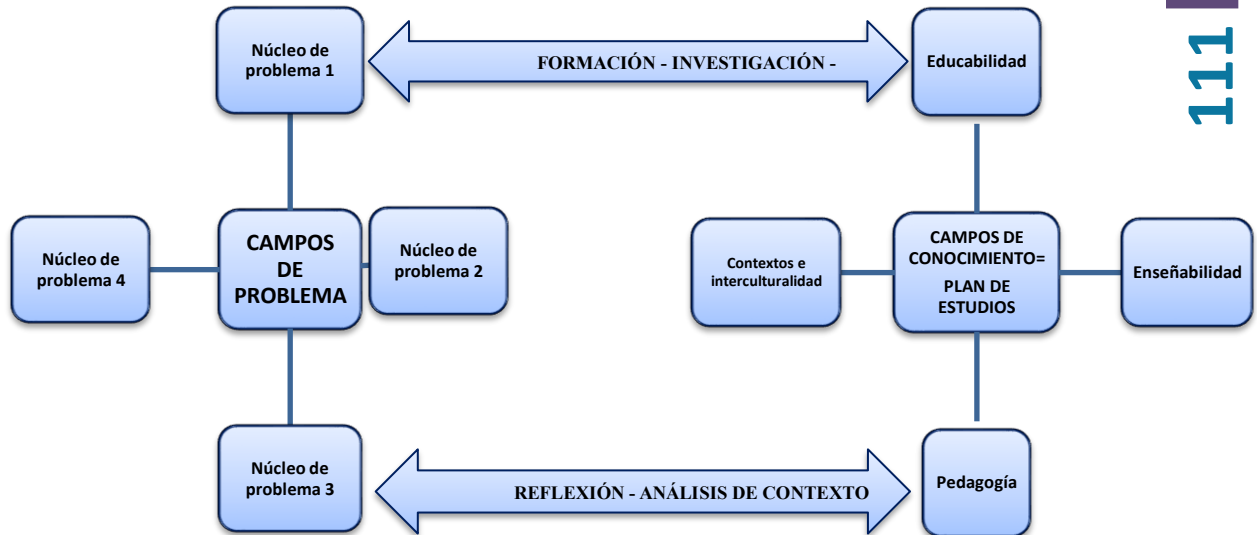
111

Núcleo de problema 1

FORMACIÓN - INVESTIGACIÓN -

Educabilidad

Núcleo de problema 4

CAMPOS DE PROBLEMA

Núcleo de problema 2

Contextos e interculturalidad

CAMPOS DE CONOCIMIENTO= PLAN DE ESTUDIOS

Enseñabilidad

Núcleo de problema 3

REFLEXIÓN - ANÁLISIS DE CONTEXTO

Pedagogía